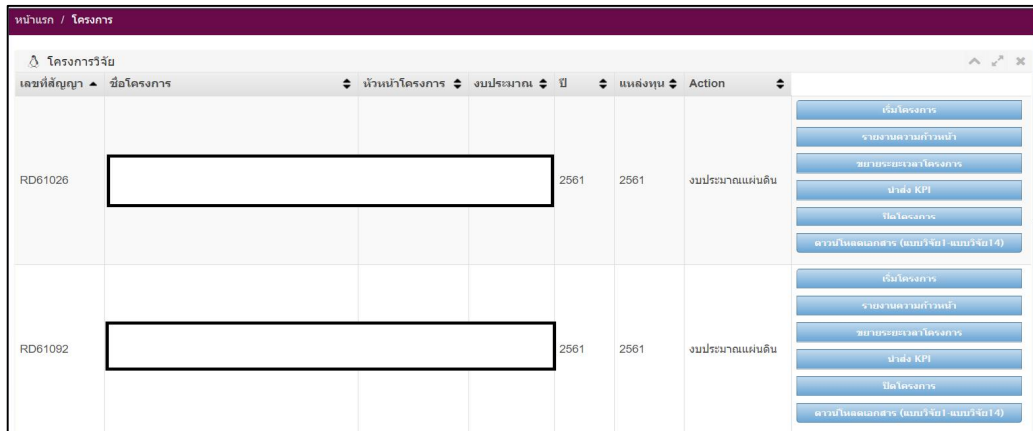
หน้าแรก / โครงการ

โครงการวิจัย

| เลขที่สัญญา | ชื่อโครงการ | หัวหน้าโครงการ | งบประมาณ | ปี | แหล่งทุน | Action |
|---|---|---|---|---|---|---|
| RD61026 | | | 2561 | 2561 | งบประมาณแผ่นดิน | เริ่มโครงการ<br>รายงานความก้าวหน้า<br>ขยายระยะเวลาโครงการ<br>นำส่ง KPI<br>ปิดโครงการ<br>ดาวน์โหลดเอกสาร (แบบวิจัย1-แบบวิจัย14) |
| RD61092 | | | 2561 | 2561 | งบประมาณแผ่นดิน | เริ่มโครงการ<br>รายงานความก้าวหน้า<br>ขยายระยะเวลาโครงการ<br>นำส่ง KPI<br>ปิดโครงการ<br>ดาวน์โหลดเอกสาร (แบบวิจัย1-แบบวิจัย14) |